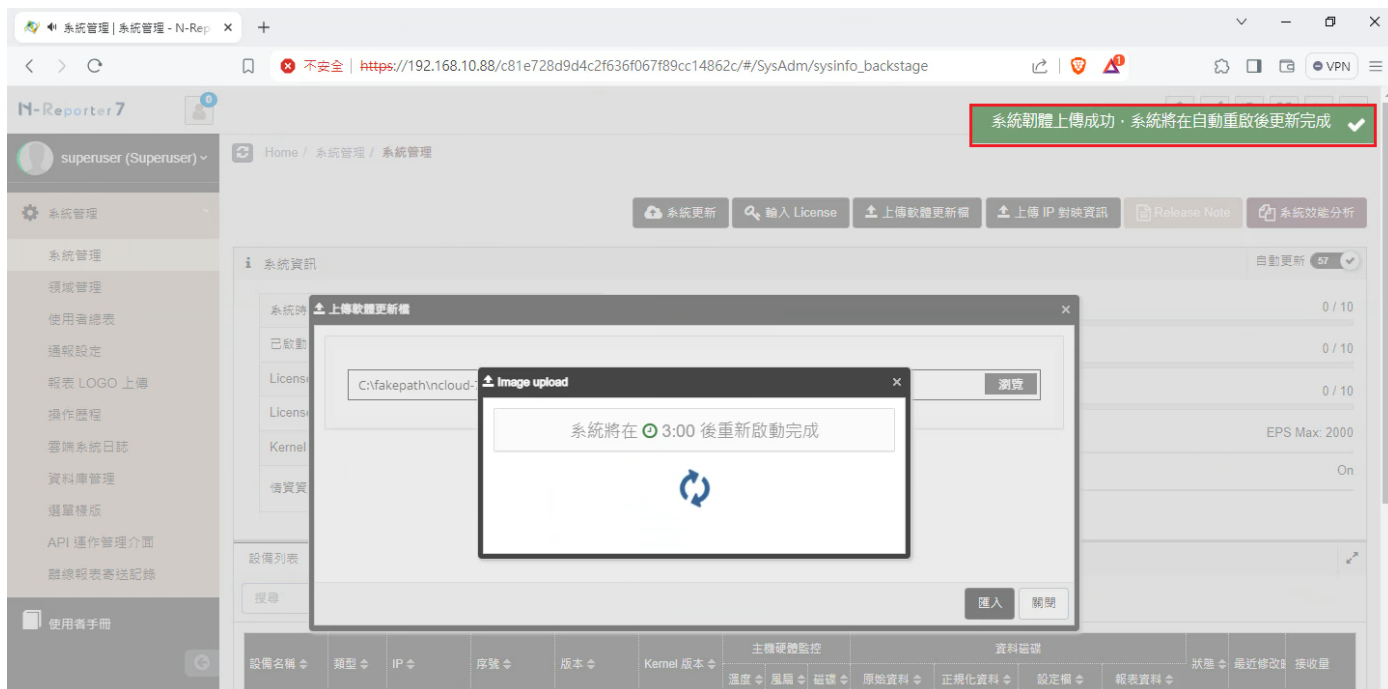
系統管理 | 系統管理 - N-Rep ×
+
不安全 | https://192.168.10.88/c81e728d9d4c2f636f067f89cc14862c/#/SysAdm/sysinfo_backstage
VPN

N-Reporter7
0
superuser (Superuser)
系統管理
系統管理
領域管理
使用者總表
通報設定
報表 LOGO 上傳
操作歷程
雲端系統日誌
資料庫管理
選單樣版
API 運作管理介面
離線報表寄送記錄
使用者手冊

系統韌體上傳成功，系統將在自動重啟後更新完成

Home / 系統管理 / 系統管理

系統更新 輸入 License 上傳軟體更新檔 上傳 IP 對映資訊 Release Note 系統效能分析

系統資訊
自動更新 57
系統時
已啟動
License
License
Kernel
債資資
0 / 10
0 / 10
0 / 10
EPS Max: 2000
On

上傳軟體更新檔
C:\fakepath\ncloud-
瀏覽
匯入 關閉

Image upload
系統將在 3:00 後重新啟動完成

設備列表
搜尋

| 設備名稱 | 類型 | IP | 序號 | 版本 | Kernel 版本 | 主機硬體監控 | | | 資料磁碟 | | | | 狀態 | 最近修改 | 接收量 |
|---|---|---|---|---|---|---|---|---|---|---|---|---|---|---|---|
| | | | | | | 溫度 | 風扇 | 磁碟 | 原始資料 | 正規化資料 | 設定檔 | 報表資料 | | | |